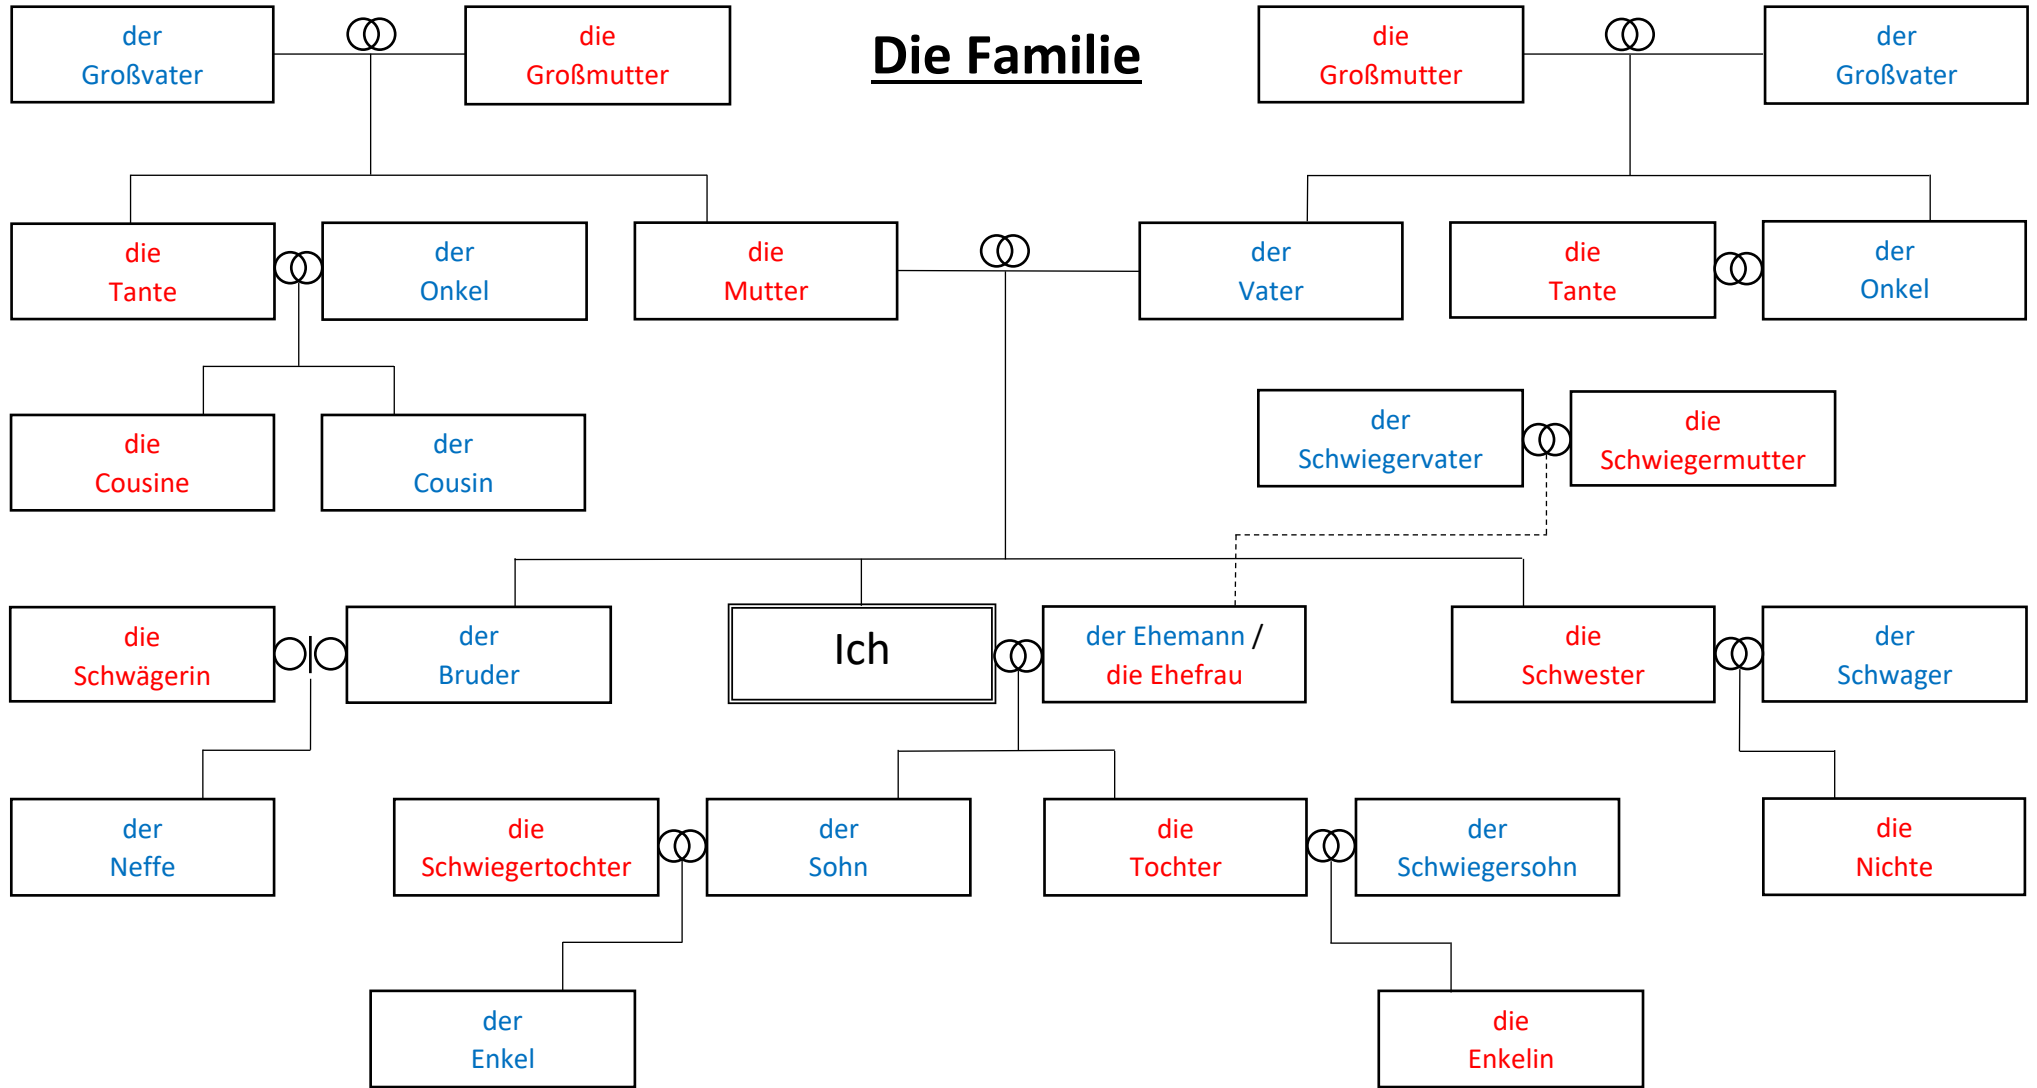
der Großvater

die Großmutter

Die Familie

die Großmutter

der Großvater

die Tante

der Onkel

die Mutter

der Vater

die Tante

der Onkel

die Cousine

der Cousin

der Schwiegervater

die Schwiegermutter

die Schwägerin

der Bruder

Ich

der Ehemann / die Ehefrau

die Schwester

der Schwager

der Neffe

die Schwiegertochter

der Sohn

die Tochter

der Schwiegersohn

die Nichte

der Enkel

die Enkelin